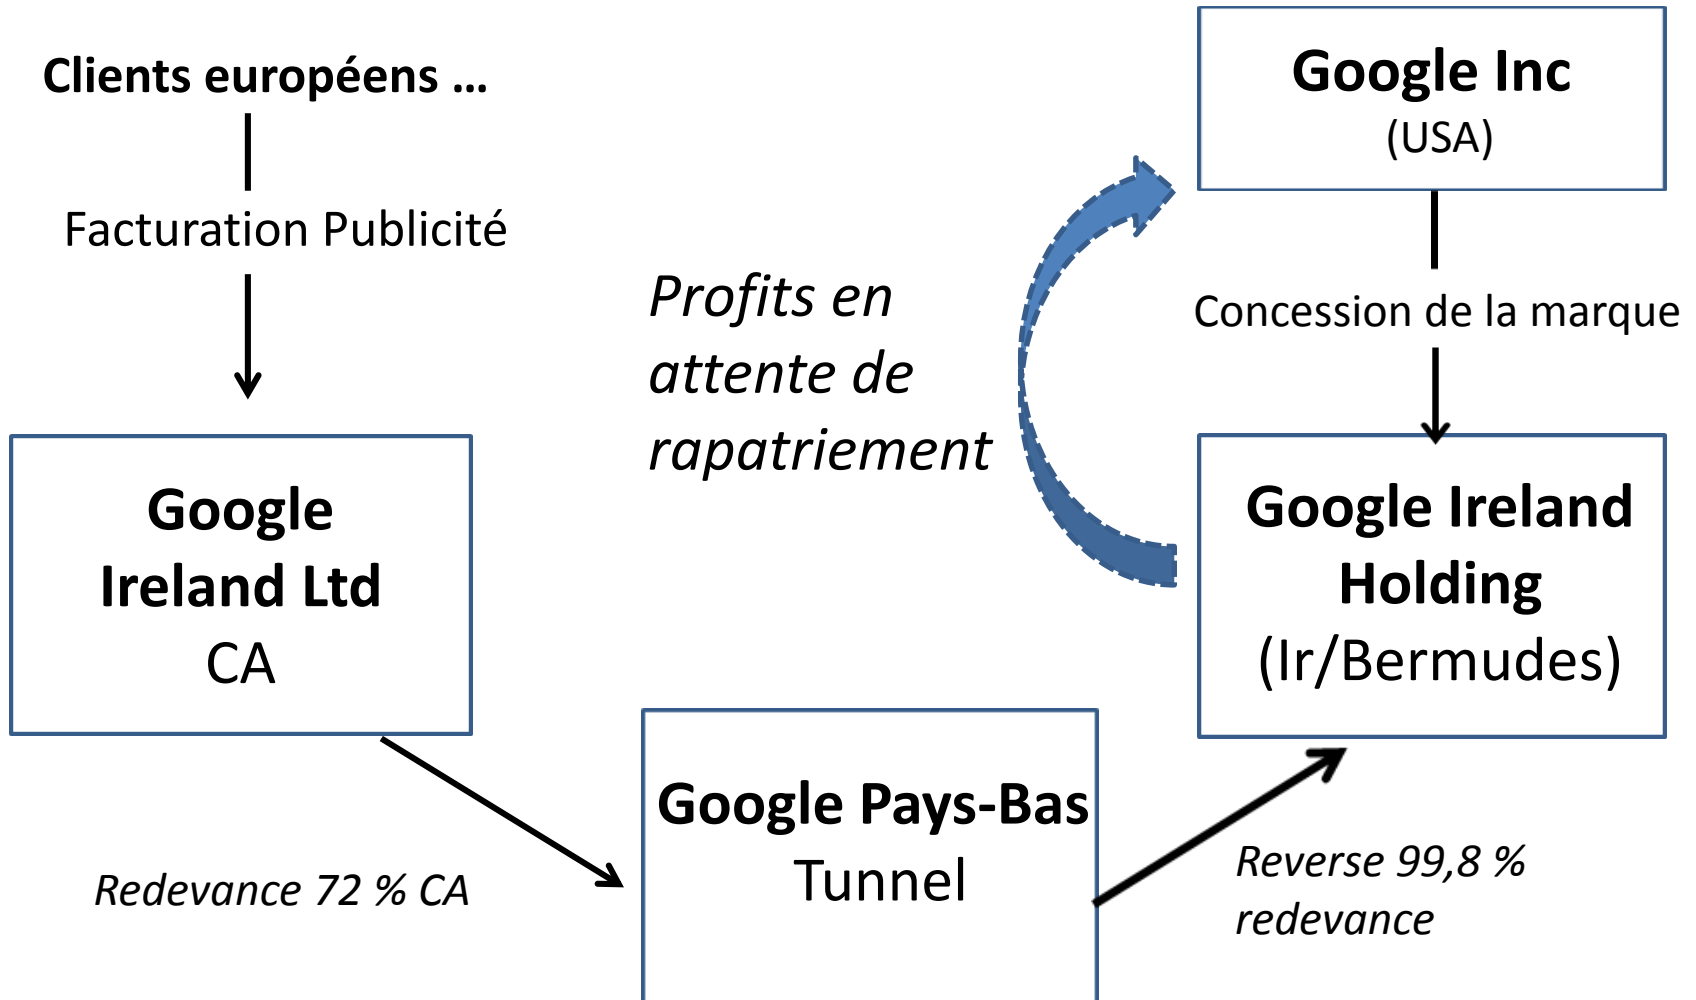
Clients européens …

Facturation Publicité

Google Ireland Ltd
CA

Profits en attente de rapatriement

Google Inc
(USA)

Concession de la marque

Google Ireland Holding
(Ir/Bermudes)

Redevance 72 % CA

Google Pays-Bas
Tunnel

Reverse 99,8 % redevance